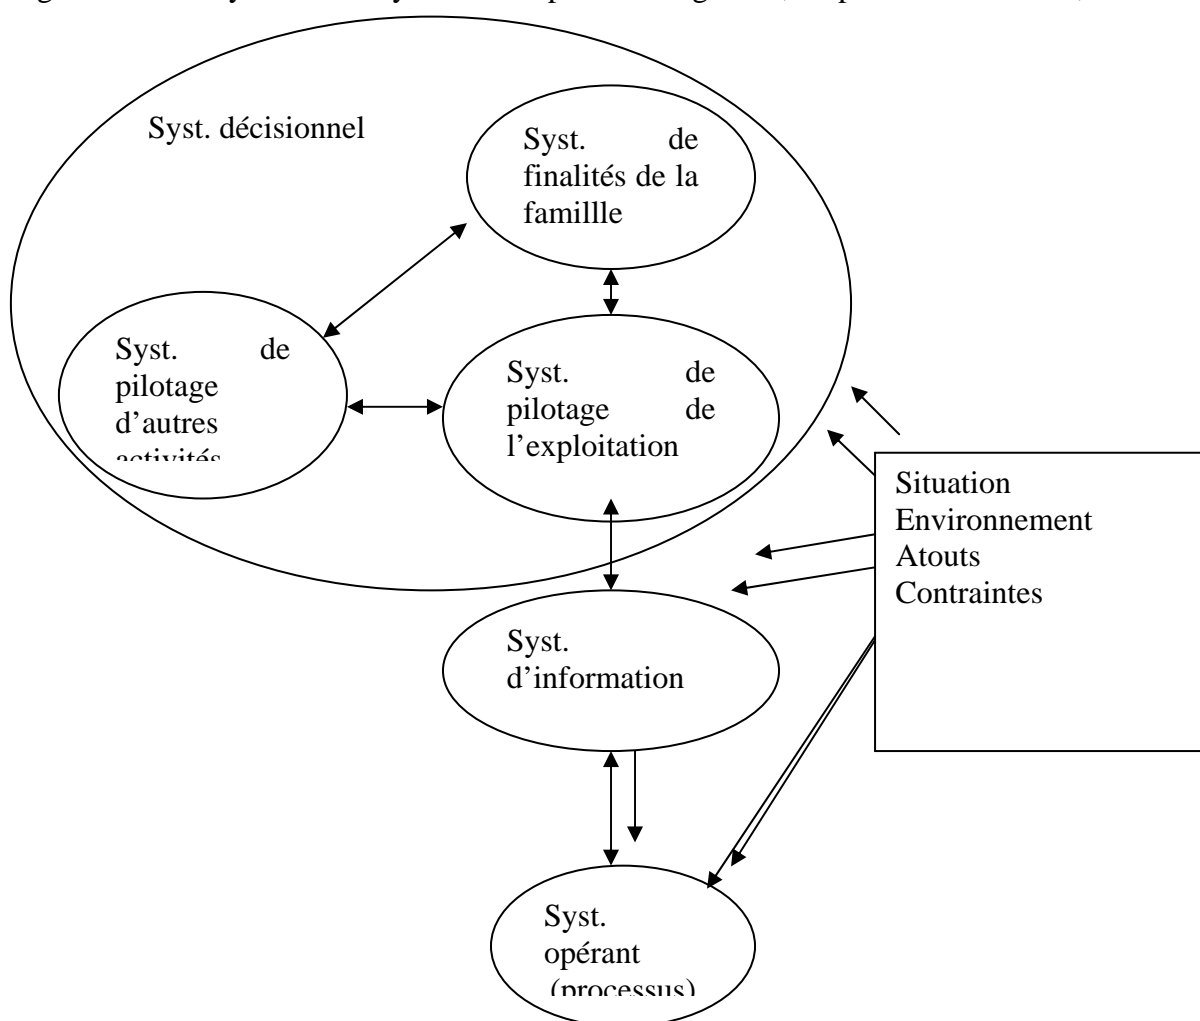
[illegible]

Syst. décisionnel

Syst. de finalités de la familllle

Syst. de pilotage d'autres activités

Syst. de pilotage de l'exploitation

Situation
Environnement
Atouts
Contraintes

Syst. d'information

Syst. opérant (processus)